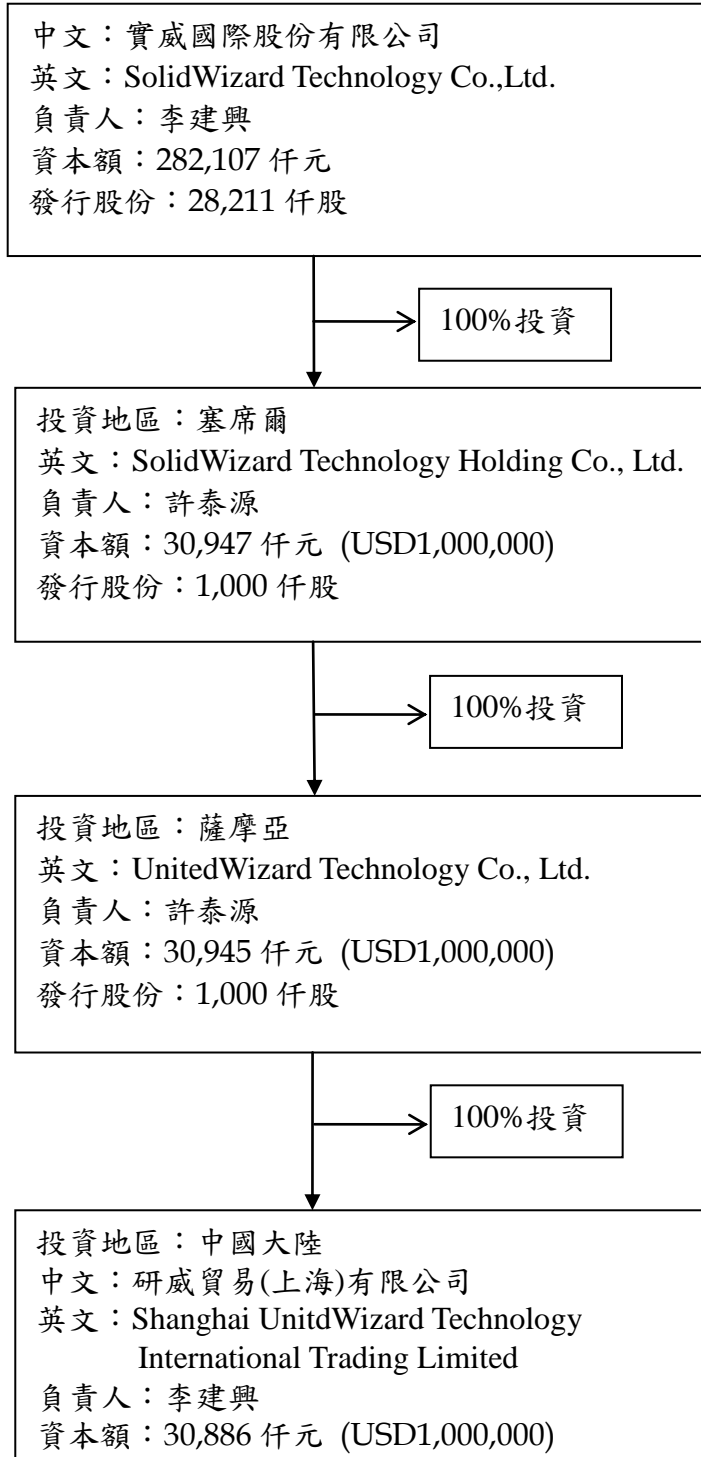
中文：實威國際股份有限公司
英文：SolidWizard Technology Co.,Ltd.
負責人：李建興
資本額：282,107 仟元
發行股份：28,211 仟股

100%投資

投資地區：塞席爾
英文：SolidWizard Technology Holding Co., Ltd.
負責人：許泰源
資本額：30,947 仟元 (USD1,000,000)
發行股份：1,000 仟股

100%投資

投資地區：薩摩亞
英文：UnitedWizard Technology Co., Ltd.
負責人：許泰源
資本額：30,945 仟元 (USD1,000,000)
發行股份：1,000 仟股

100%投資

投資地區：中國大陸
中文：研威貿易(上海)有限公司
英文：Shanghai UnitdWizard Technology International Trading Limited
負責人：李建興
資本額：30,886 仟元 (USD1,000,000)